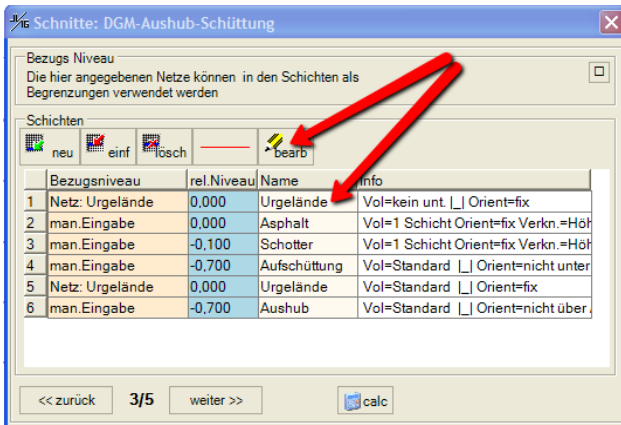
Schnitte: DGM-Aushub-Schüttung

Bezugs Niveau
Die hier angegebenen Netze können in den Schichten als Begrenzungen verwendet werden

Schichten
neu einf lösch bearb

| | Bezugsniveau | rel.Niveau | Name | Info |
|---|---|---|---|---|
| 1 | Netz: Urgelände | 0,000 | Urgelände | Vol=kein unt. \|_\| Orient=fix |
| 2 | man.Eingabe | 0,000 | Asphalt | Vol=1 Schicht Orient=fix Verkn.=Höh |
| 3 | man.Eingabe | -0,100 | Schotter | Vol=1 Schicht Orient=fix Verkn.=Höh |
| 4 | man.Eingabe | -0,700 | Aufschüttung | Vol=Standard \|_\| Orient=nicht unter |
| 5 | Netz: Urgelände | 0,000 | Urgelände | Vol=Standard \|_\| Orient=fix |
| 6 | man.Eingabe | -0,700 | Aushub | Vol=Standard \|_\| Orient=nicht über |

<< zurück 3/5 weiter >> calc